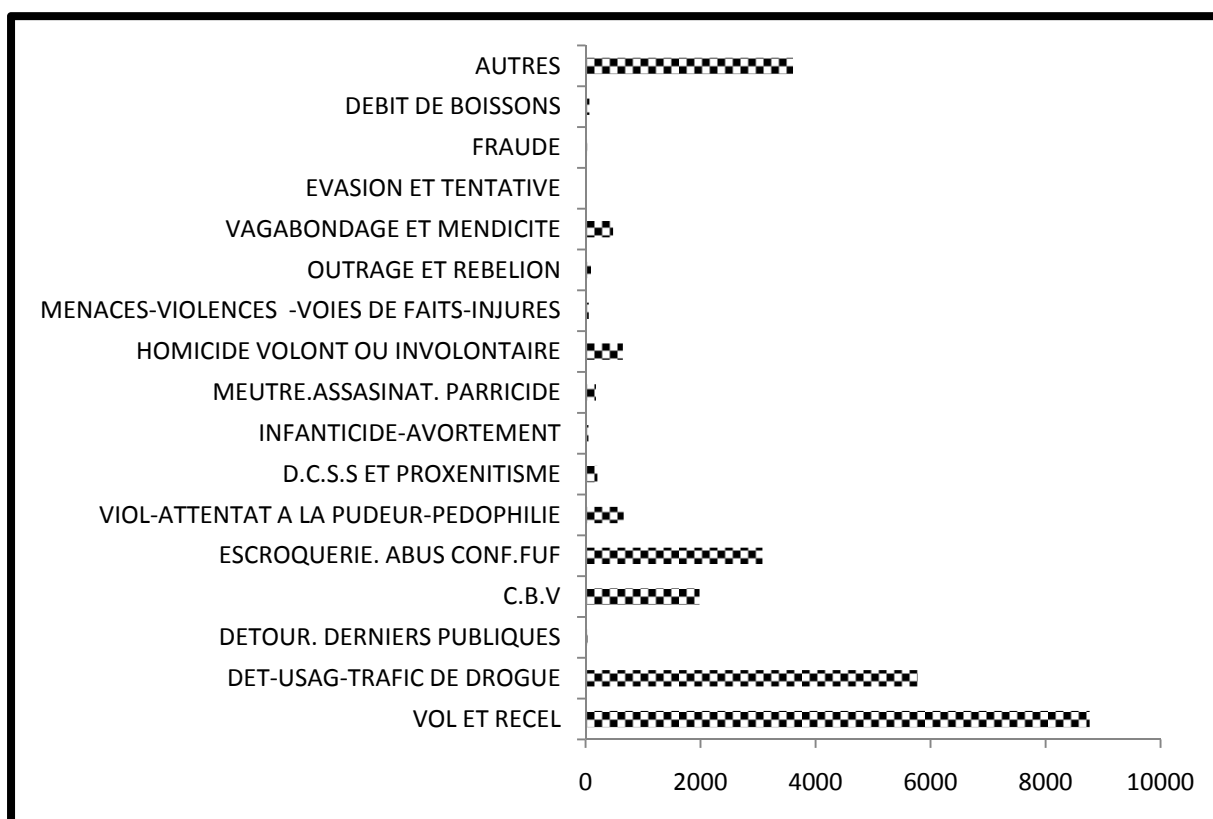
AUTRES
DEBIT DE BOISSONS
FRAUDE
EVASION ET TENTATIVE
VAGABONDAGE ET MENDICITE
OUTRAGE ET REBELION
MENACES-VIOLENCES -VOIES DE FAITS-INJURES
HOMICIDE VOLONT OU INVOLONTAIRE
MEUTRE.ASSASINAT. PARRICIDE
INFANTICIDE-AVORTEMENT
D.C.S.S ET PROXENITISME
VIOL-ATTENTAT A LA PUDEUR-PEDOPHILIE
ESCROQUERIE. ABUS CONF.FUF
C.B.V
DETOUR. DERNIERS PUBLIQUES
DET-USAG-TRAFIC DE DROGUE
VOL ET RECEL

0 2000 4000 6000 8000 10000